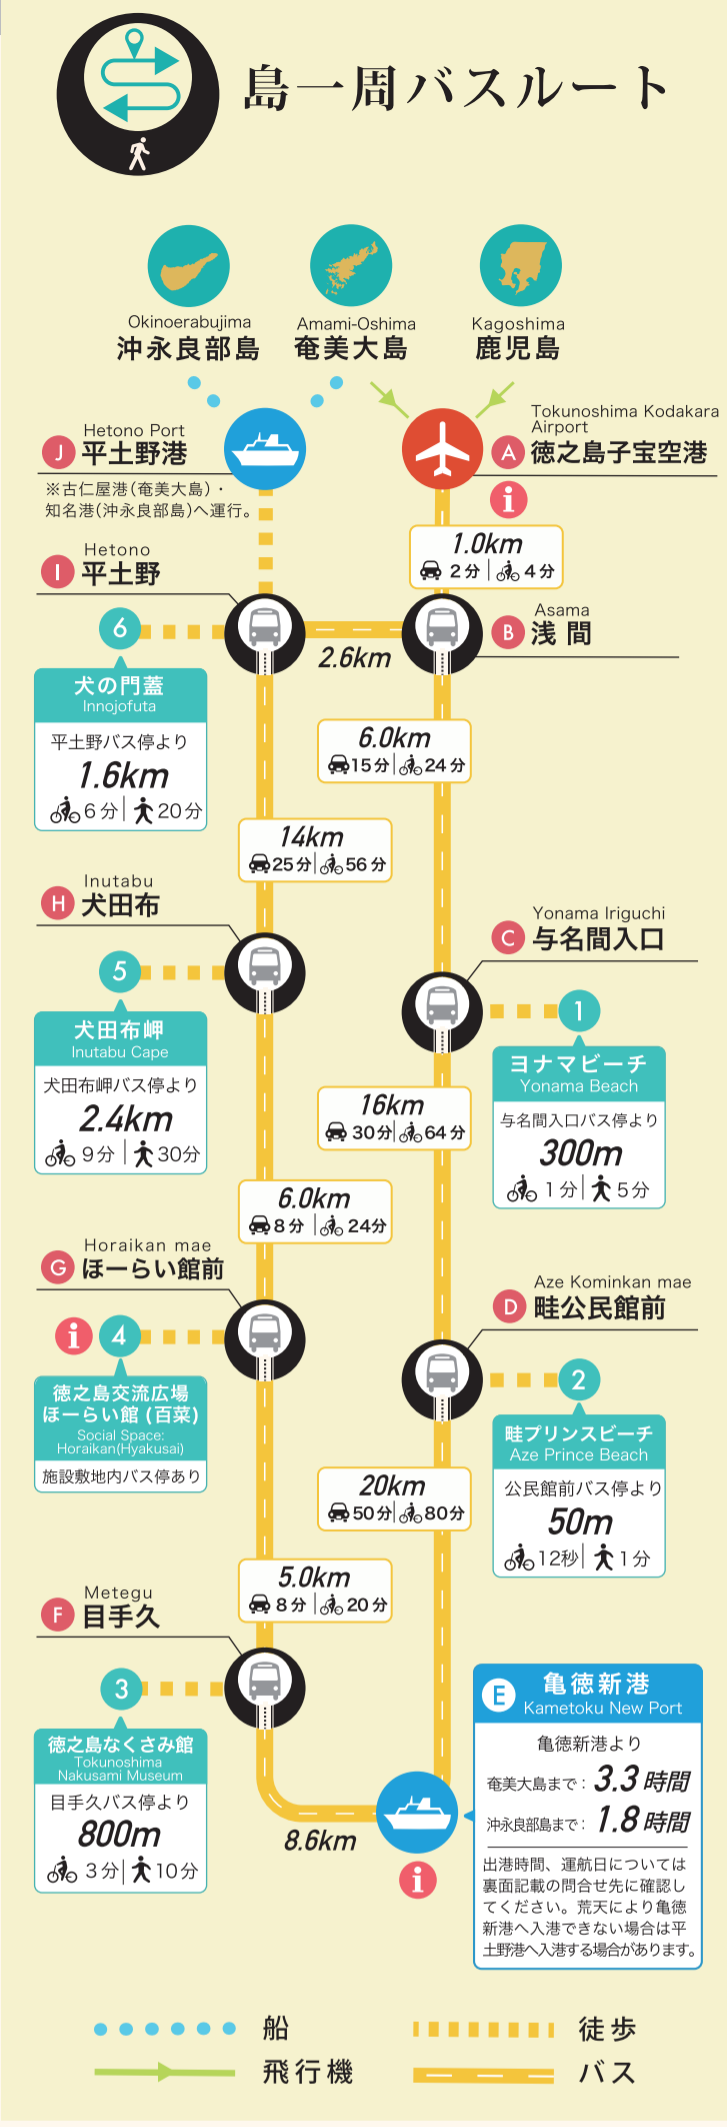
島一周バスルート

Okinoerabujima
沖永良部島

Amami-Oshima
奄美大島

Kagoshima
鹿児島

Hetono Port
J 平土野港
※古仁屋港(奄美大島)・知名港(沖永良部島)へ運行。

Tokunoshima Kodakara Airport
A 徳之島子宝空港

1.0km
2分 | 4分

Hetono
I 平土野

Asama
B 浅 間

2.6km

6
犬の門蓋
Innojofuta
平土野バス停より
1.6km
6分 | 20分

6.0km
15分 | 24分

14km
25分 | 56分

Inutabu
H 犬田布

Yonama Iriguchi
C 与名間入口

5
犬田布岬
Inutabu Cape
犬田布岬バス停より
2.4km
9分 | 30分

1
ヨナマビーチ
Yonama Beach
与名間入口バス停より
300m
1分 | 5分

16km
30分 | 64分

6.0km
8分 | 24分

Horaikan mae
G ほーらい館前

Aze Kominkan mae
D 畦公民館前

4
徳之島交流広場
ほーらい館(百菜)
Social Space: Horaikan(Hyakusai)
施設敷地内バス停あり

2
畦プリンスビーチ
Aze Prince Beach
公民館前バス停より
50m
12秒 | 1分

20km
50分 | 80分

5.0km
8分 | 20分

Metegu
F 目手久

3
徳之島なくさみ館
Tokunoshima Nakusami Museum
目手久バス停より
800m
3分 | 10分

8.6km

E 亀徳新港
Kametoku New Port
亀徳新港より
奄美大島まで: 3.3時間
沖永良部島まで: 1.8時間
出港時間、運航日については裏面記載の問合せ先に確認してください。荒天により亀徳新港へ入港できない場合は平土野港へ入港する場合があります。

船
飛行機
徒歩
バス